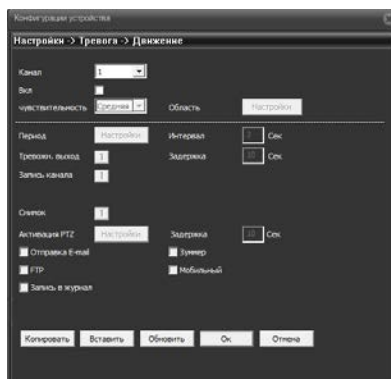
Конфигурация устройства

Настройки -> Тревога -> Движение

Канал 1

Вкл

чувствительность Средняя

Область Настройки

Период Настройки

Интервал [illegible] Сек

Тревожн. выход 1

Задержка 10 Сек

Запись канала 1

Снимок 1

Активация PTZ Настройки

Задержка 10 Сек

Отправка E-mail

Зуммер

FTP

Мобильный

Запись в журнал

Копировать Вставить Обновить Ок Отмена